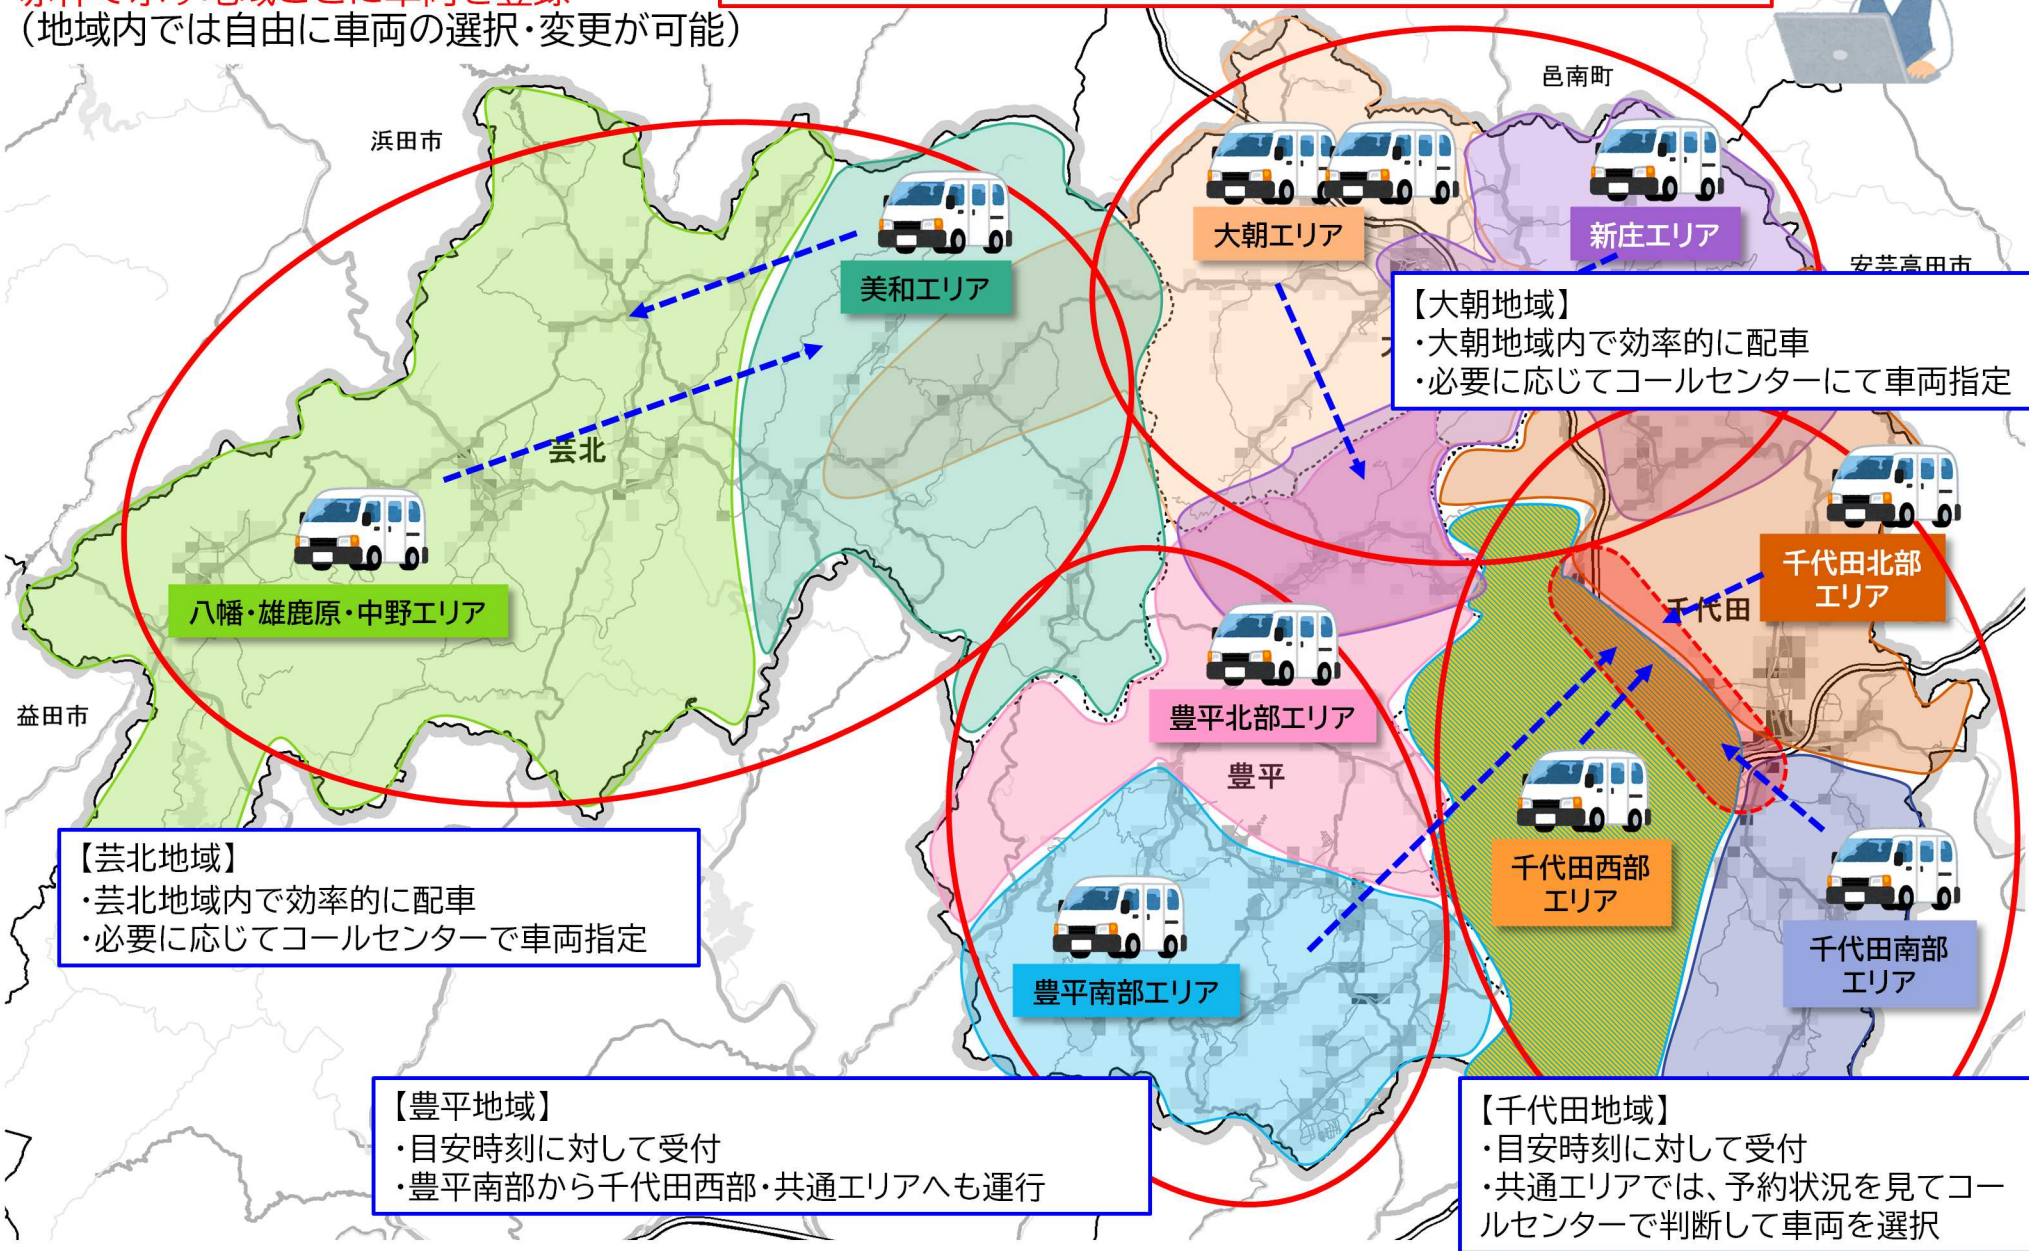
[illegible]
(地域内では自由に車両の選択・変更が可能)

浜田市

邑南町

安芸高田市

益田市

美和エリア

大朝エリア

新庄エリア

芸北

八幡・雄鹿原・中野エリア

【大朝地域】
・大朝地域内で効率的に配車
・必要に応じてコールセンターにて車両指定

千代田北部エリア

千代田

豊平北部エリア

豊平

千代田西部エリア

千代田南部エリア

豊平南部エリア

【芸北地域】
・芸北地域内で効率的に配車
・必要に応じてコールセンターで車両指定

【豊平地域】
・目安時刻に対して受付
・豊平南部から千代田西部・共通エリアへも運行

【千代田地域】
・目安時刻に対して受付
・共通エリアでは、予約状況を見てコールセンターで判断して車両を選択